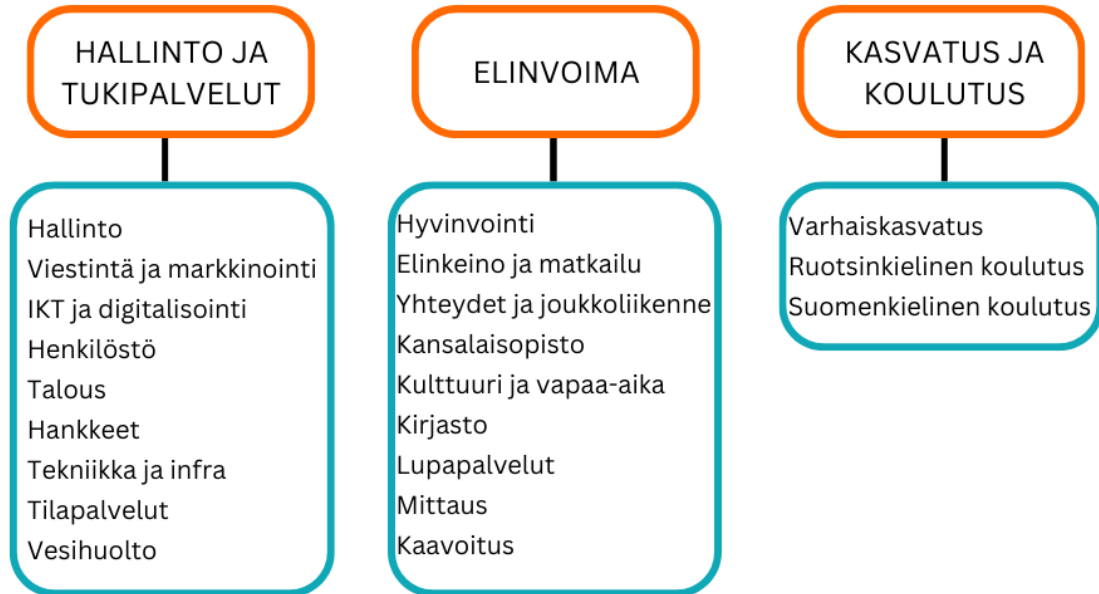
HALLINTO JA TUKIPALVELUT

Hallinto
Viestintä ja markkinointi
IKT ja digitalisointi
Henkilöstö
Talous
Hankkeet
Tekniikka ja infra
Tilapalvelut
Vesihuolto

ELINVOIMA

Hyvinvointi
Elinkeino ja matkailu
Yhteydet ja joukkoliikenne
Kansalaisopisto
Kulttuuri ja vapaa-aika
Kirjasto
Lupapalvelut
Mittaus
Kaavoitus

KASVATUS JA KOULUTUS

Varhaiskasvatus
Ruotsinkielinen koulutus
Suomenkielinen koulutus